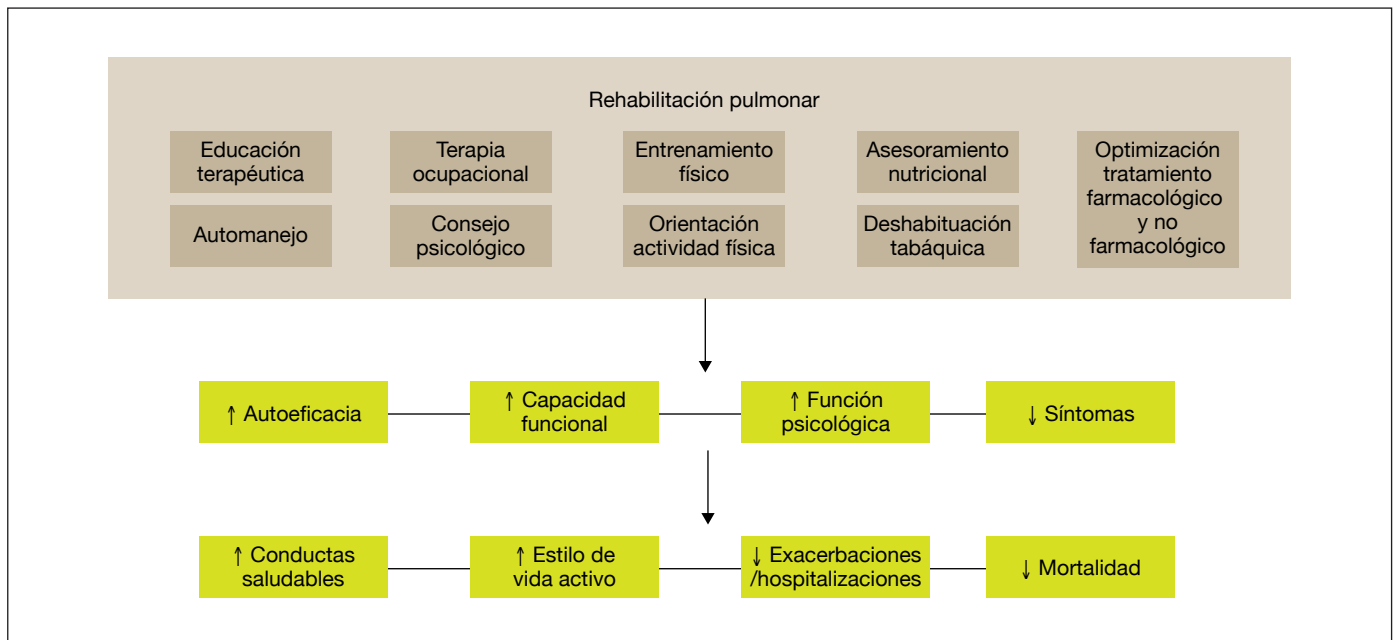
Rehabilitación pulmonar

Educación terapéutica

Automanejo

Terapia ocupacional

Consejo psicológico

Entrenamiento físico

Orientación actividad física

Asesoramiento nutricional

Deshabituación tabáquica

Optimización tratamiento farmacológico y no farmacológico

↑ Autoeficacia

↑ Capacidad funcional

↑ Función psicológica

↓ Síntomas

↑ Conductas saludables

↑ Estilo de vida activo

↓ Exacerbaciones /hospitalizaciones

↓ Mortalidad